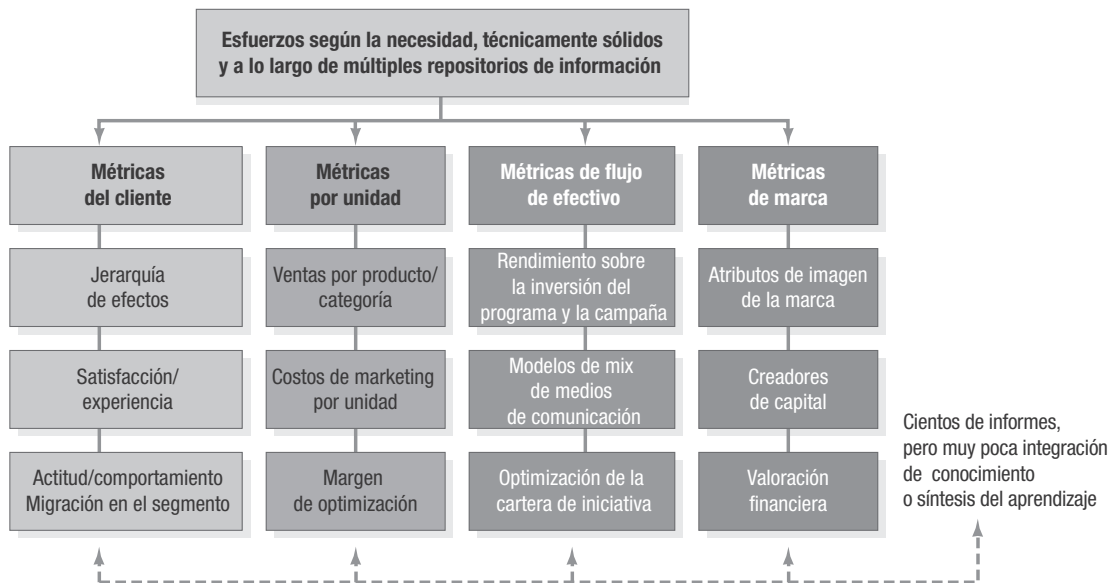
Esfuerzos según la necesidad, técnicamente sólidos y a lo largo de múltiples repositorios de información

Métricas del cliente

Jerarquía de efectos

Satisfacción/ experiencia

Actitud/comportamiento Migración en el segmento

Métricas por unidad

Ventas por producto/ categoría

Costos de marketing por unidad

Margen de optimización

Métricas de flujo de efectivo

Rendimiento sobre la inversión del programa y la campaña

Modelos de mix de medios de comunicación

Optimización de la cartera de iniciativa

Métricas de marca

Atributos de imagen de la marca

Creadores de capital

Valoración financiera

Cientos de informes, pero muy poca integración de conocimiento o síntesis del aprendizaje